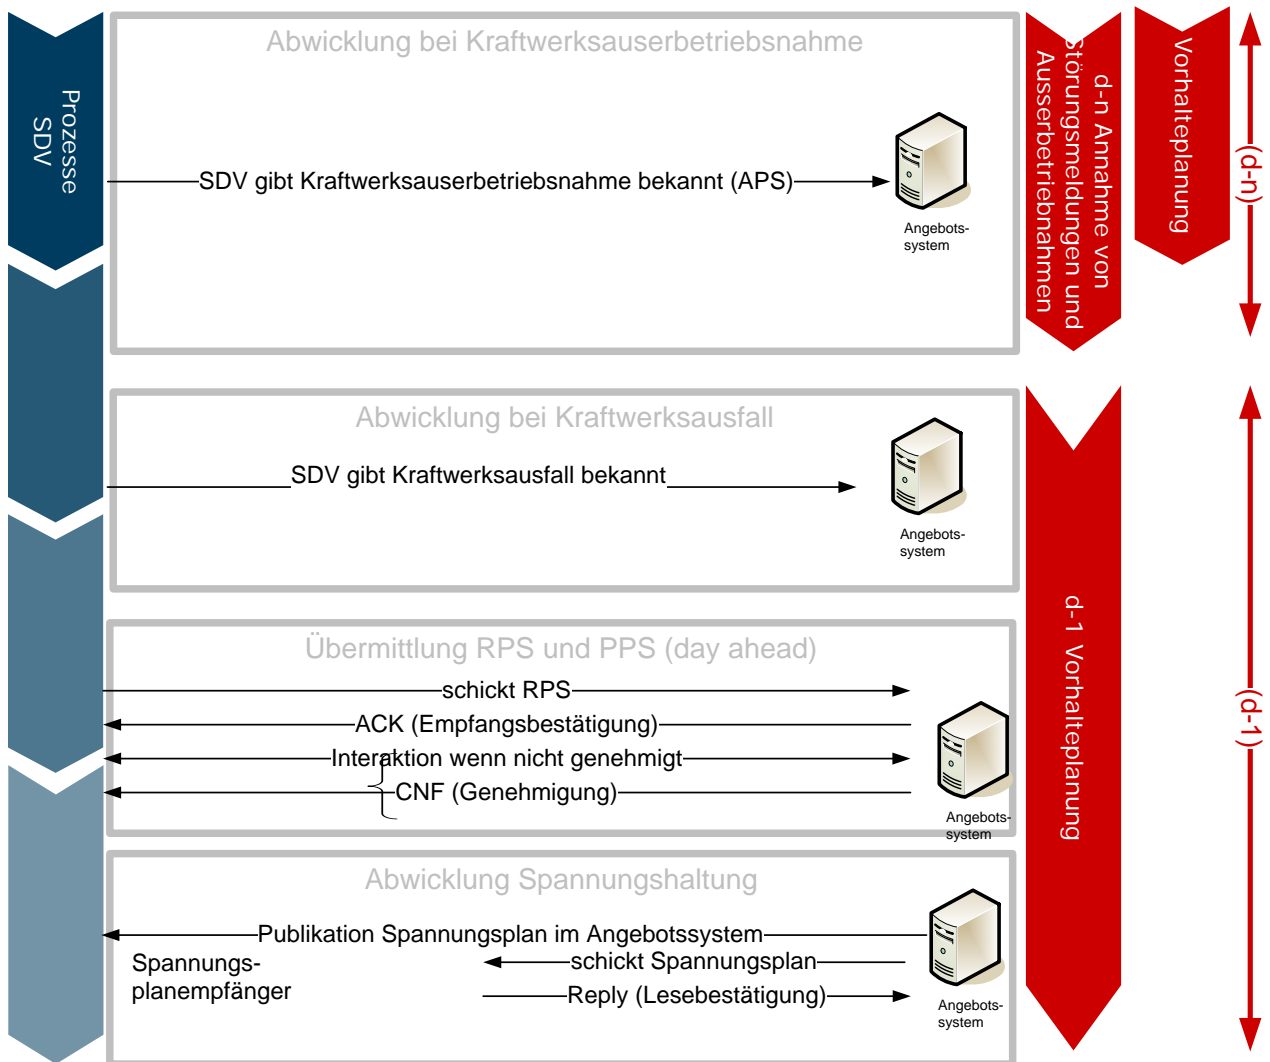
Prozesse SDV

Abwicklung bei Kraftwerksauserbetriebsnahme

SDV gibt Kraftwerksauserbetriebsnahme bekannt (APS)

Angebots-system

d-n Annahme von Störungsmeldungen und Ausserbetriebnahmen

Vorhalteplanung

(d-n)

Abwicklung bei Kraftwerksausfall

SDV gibt Kraftwerksausfall bekannt

Angebots-system

Übermittlung RPS und PPS (day ahead)

schickt RPS

ACK (Empfangsbestätigung)

Interaktion wenn nicht genehmigt

CNF (Genehmigung)

Angebots-system

d-1 Vorhalteplanung

(d-1)

Abwicklung Spannungshaltung

Publikation Spannungsplan im Angebotssystem

Spannungs-planempfänger

schickt Spannungsplan

Reply (Lesebestätigung)

Angebots-system